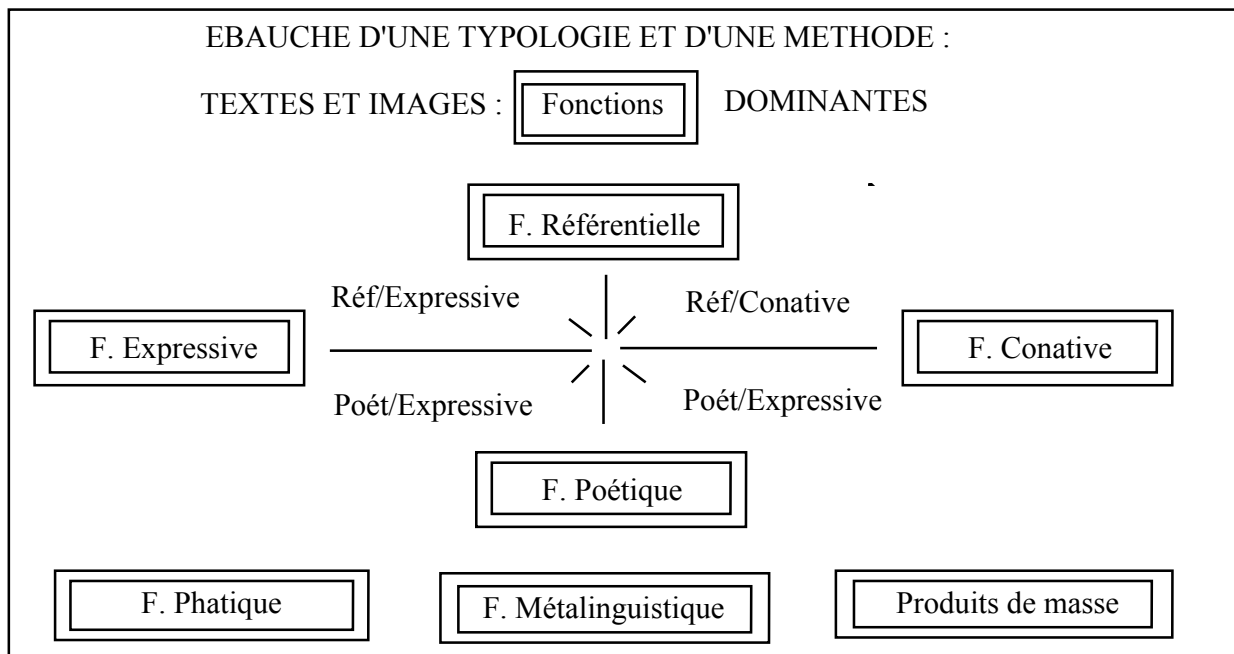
EBAUCHE D'UNE TYPOLOGIE ET D'UNE METHODE :

TEXTES ET IMAGES : Fonctions DOMINANTES

F. Référentielle

Réf/Expressive

Réf/Conative

F. Expressive

F. Conative

Poét/Expressive

Poét/Expressive

F. Poétique

F. Phatique

F. Métalinguistique

Produits de masse